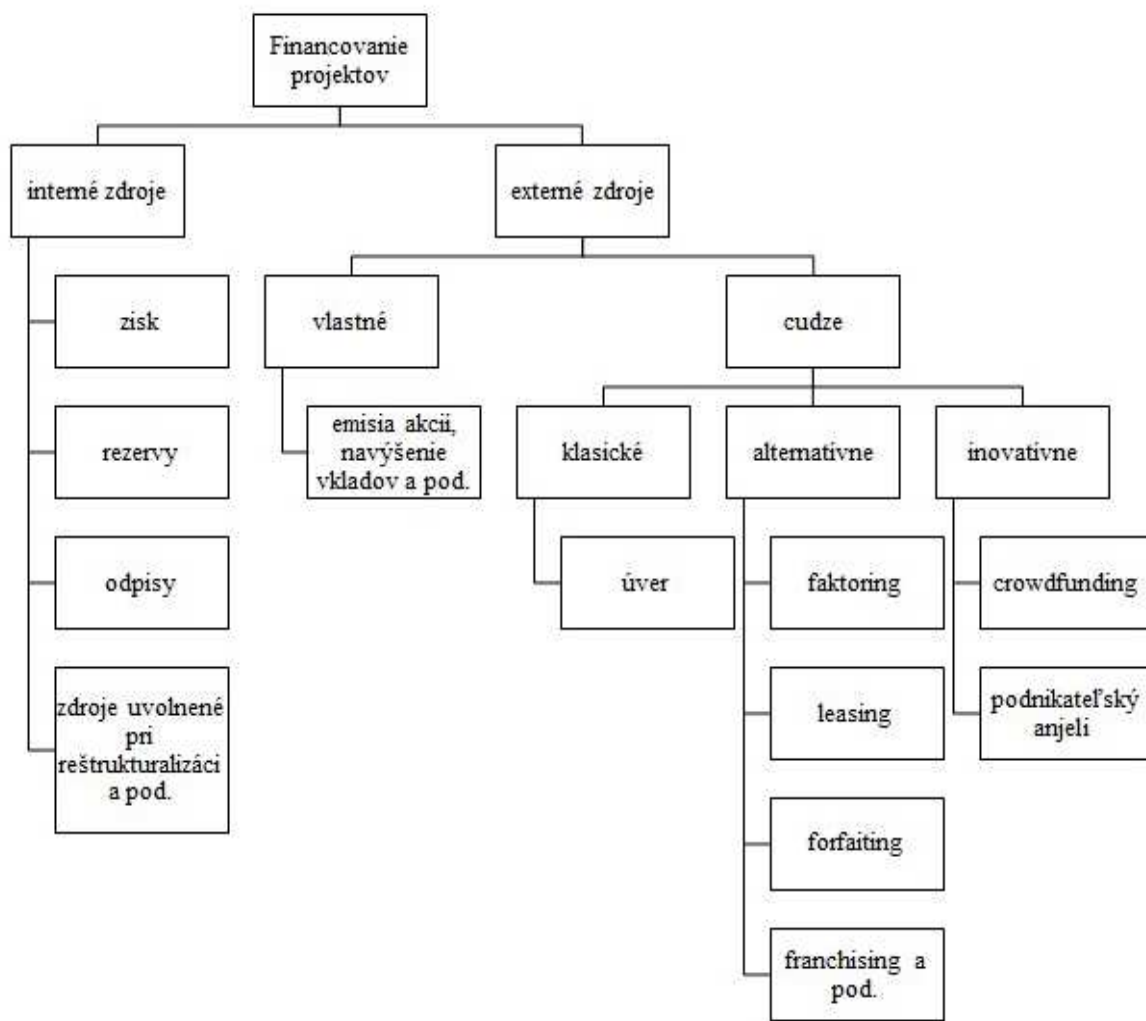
Financovanie projektov

interné zdroje

zisk

rezervy

odpisy

zdroje uvolnené pri reštrukturalizáci a pod.

externé zdroje

vlastné

emisia akcii, navýšenie vkladov a pod.

cudze

klasické

úver

alternatívne

faktoring

leasing

forfaiting

franchising a pod.

inovatívne

crowdfunding

podnikateľský anjeli